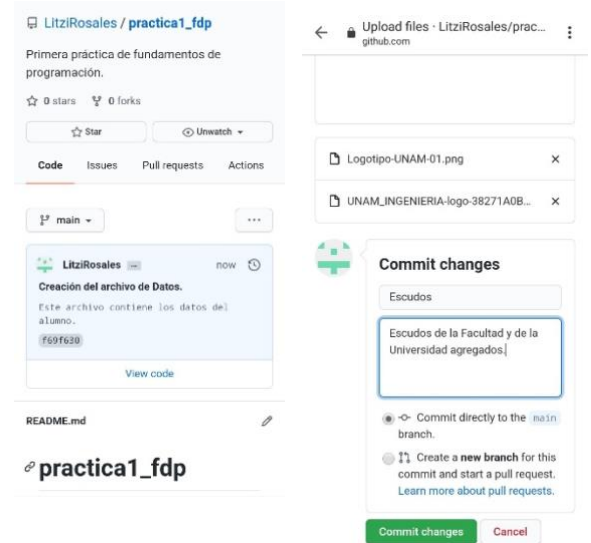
LitziRosales / practica1_fdp

Primera práctica de fundamentos de programación.

0 stars 0 forks

Star

Unwatch

Code Issues Pull requests Actions

main

LitziRosales now

Creación del archivo de Datos.

Este archivo contiene los datos del alumno.

f69f630

View code

README.md

practica1_fdp

Upload files · LitziRosales/prac...
github.com

Logotipo-UNAM-01.png

UNAM_INGENIERIA-logo-38271A0B...

Commit changes

Escudos

Escudos de la Facultad y de la Universidad agregados.

Commit directly to the main branch.

Create a new branch for this commit and start a pull request. Learn more about pull requests.

Commit changes Cancel